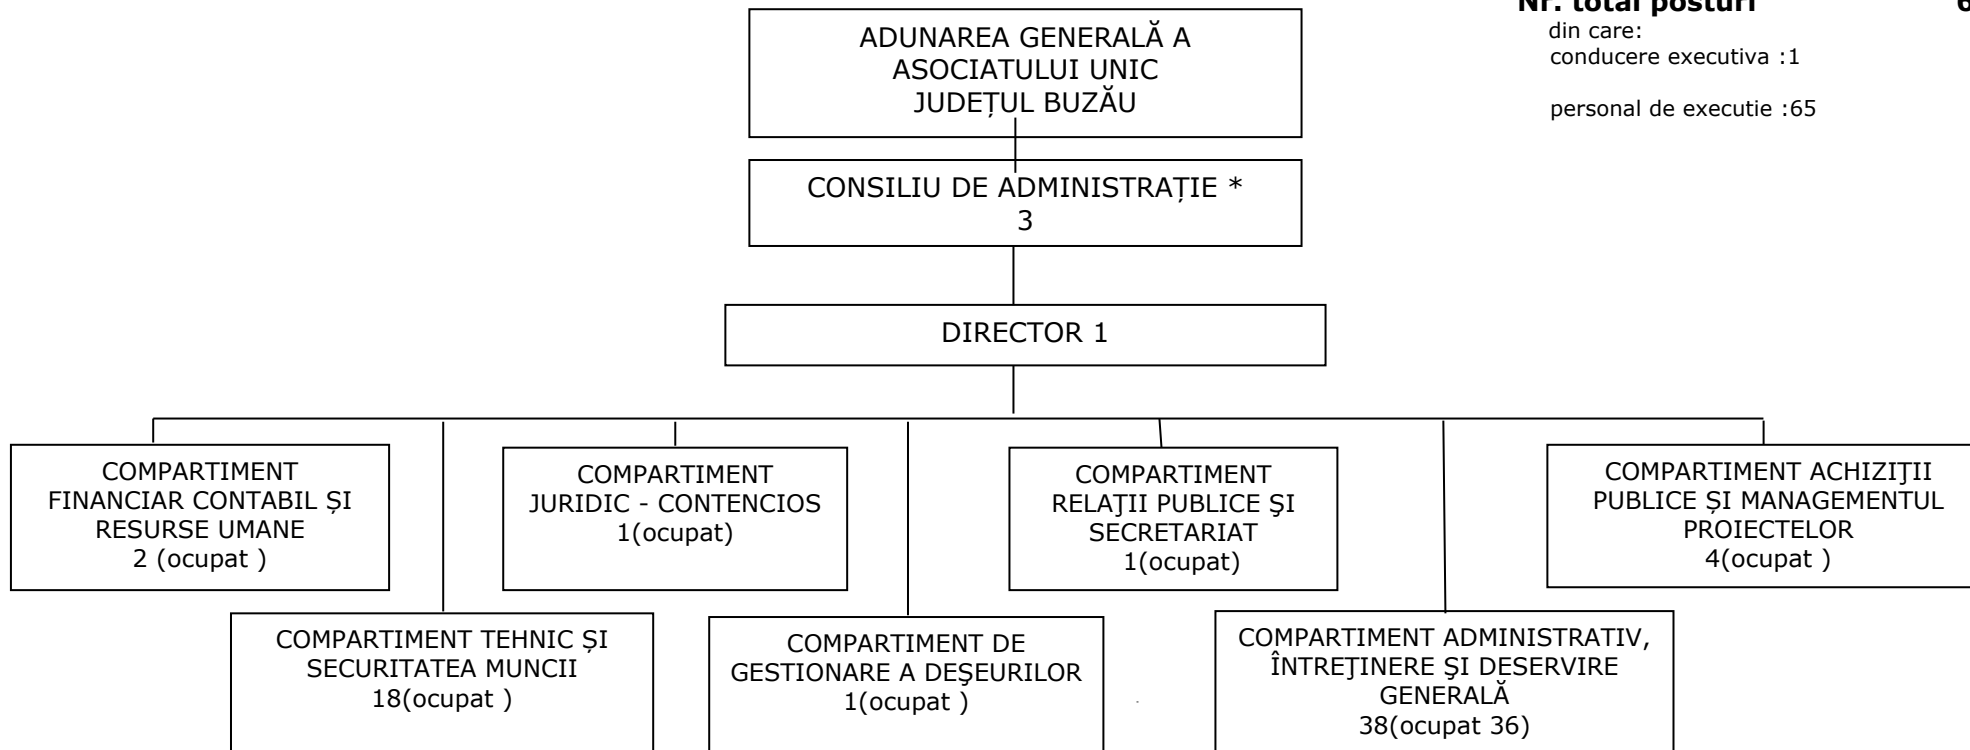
Nr. total posturi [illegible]
din care:
conducere executiva :1

personal de executie :65

ADUNAREA GENERALĂ A ASOCIATULUI UNIC JUDEȚUL BUZĂU

CONSILIU DE ADMINISTRAȚIE * 3

DIRECTOR 1

COMPARTIMENT FINANCIAR CONTABIL ȘI RESURSE UMANE 2 (ocupat )

COMPARTIMENT JURIDIC - CONTENCIOS 1(ocupat)

COMPARTIMENT RELAŢII PUBLICE ŞI SECRETARIAT 1(ocupat)

COMPARTIMENT ACHIZIŢII PUBLICE ȘI MANAGEMENTUL PROIECTELOR 4(ocupat )

COMPARTIMENT TEHNIC ȘI SECURITATEA MUNCII 18(ocupat )

COMPARTIMENT DE GESTIONARE A DEŞEURILOR 1(ocupat )

COMPARTIMENT ADMINISTRATIV, ÎNTREŢINERE ŞI DESERVIRE GENERALĂ 38(ocupat 36)